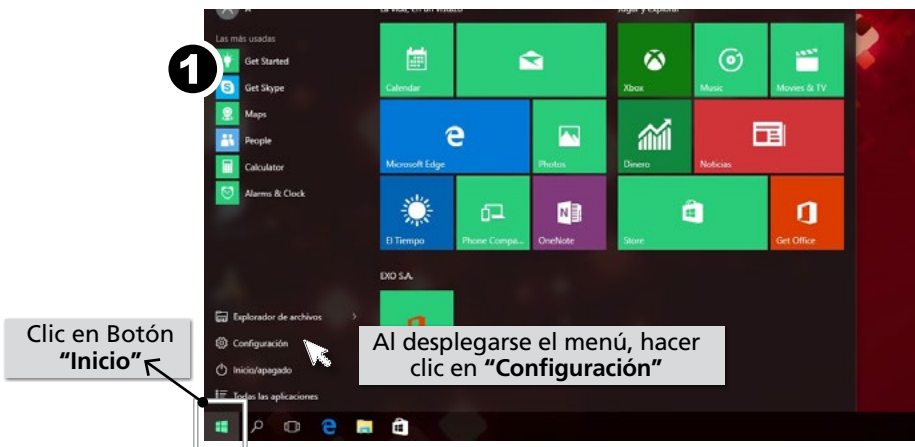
La vida, en un vistazo

Jugar y explorar

Las más usadas

1

Get Started

Get Skype

Maps

People

Calculator

Alarms & Clock

Calendar

Xbox

Music

Movies & TV

Microsoft Edge

Photos

Dinero

Noticias

El Tiempo

Phone Compa...

OneNote

Store

Get Office

EXO S.A.

Explorador de archivos

Configuración

Inicio/apagado

Todas las aplicaciones

Clic en Botón **"Inicio"**

Al desplegarse el menú, hacer clic en **"Configuración"**